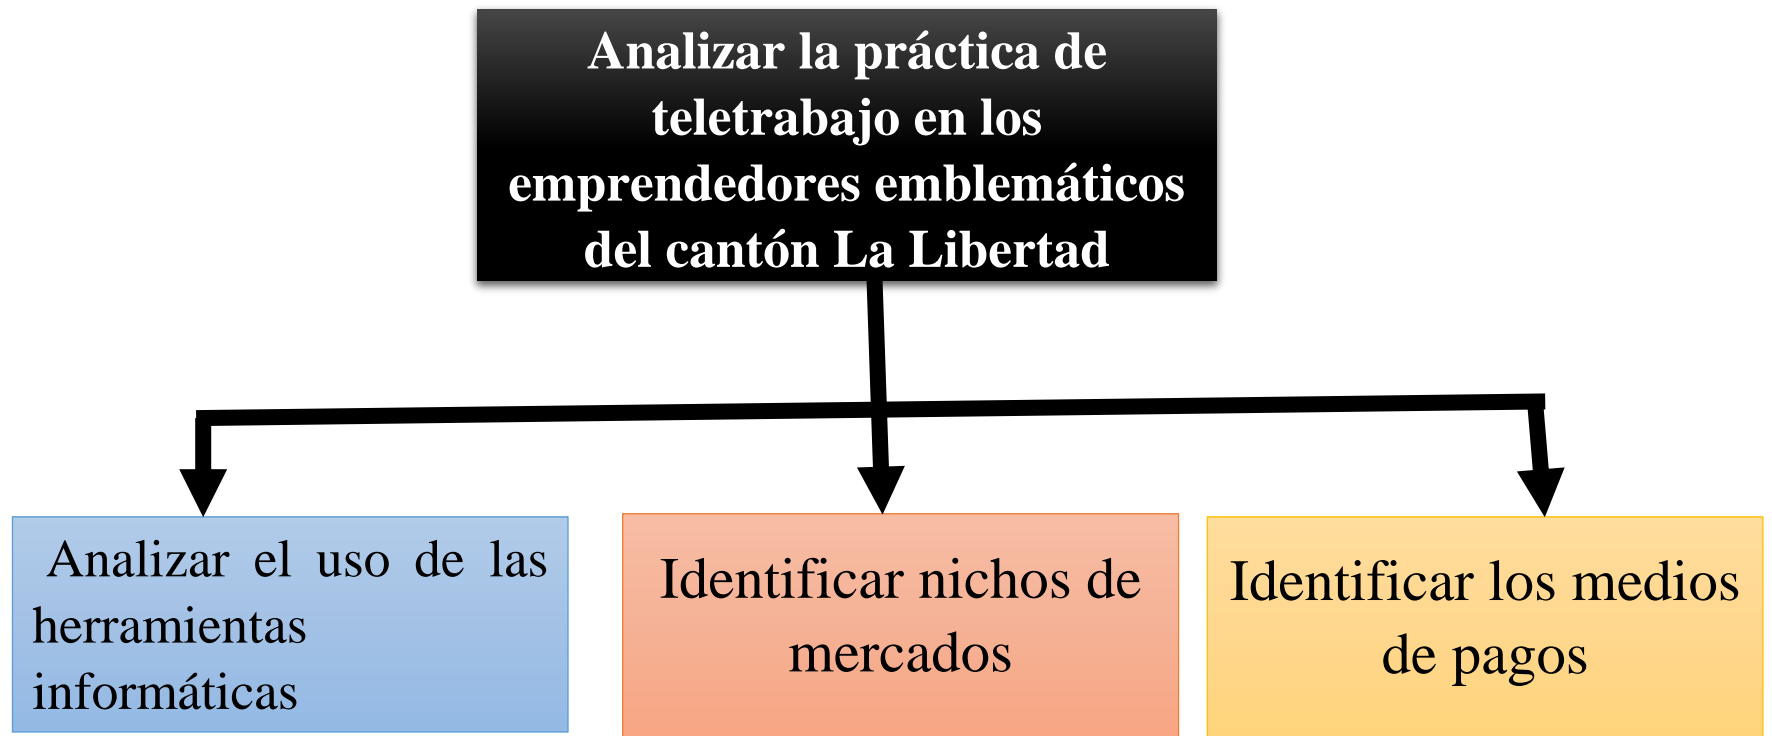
Analizar la práctica de teletrabajo en los emprendedores emblemáticos del cantón La Libertad

Analizar el uso de las herramientas informáticas

Identificar nichos de mercados

Identificar los medios de pagos